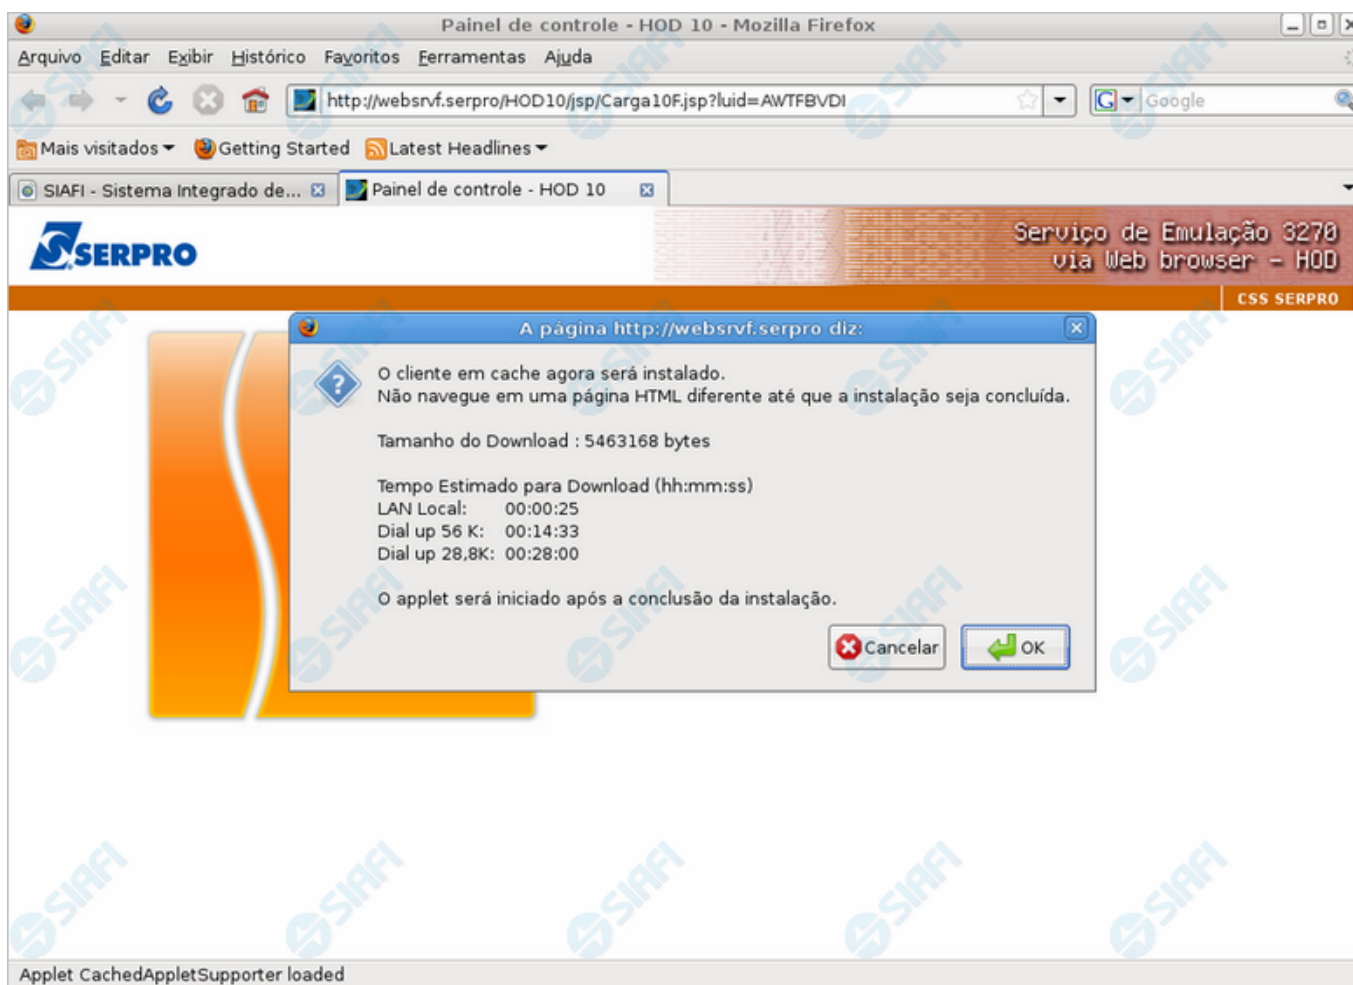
Painel de controle - HOD 10 - Mozilla Firefox

Arquivo Editar Exibir Histórico Favoritos Ferramentas Ajuda

http://websrvf.serpro/HOD10/jsp/Carga10F.jsp?luid=AWTFBVDI

Google

Mais visitados Getting Started Latest Headlines

SIAFI - Sistema Integrado de... Painel de controle - HOD 10

SERPRO

Serviço de Emulação 3270 via Web browser - HOD

CSS SERPRO

A página http://websrvf.serpro diz:

O cliente em cache agora será instalado.
Não navegue em uma página HTML diferente até que a instalação seja concluída.

Tamanho do Download : 5463168 bytes

Tempo Estimado para Download (hh:mm:ss)
LAN Local: 00:00:25
Dial up 56 K: 00:14:33
Dial up 28,8K: 00:28:00

O applet será iniciado após a conclusão da instalação.

Cancelar OK

Applet CachedAppletSupporter loaded